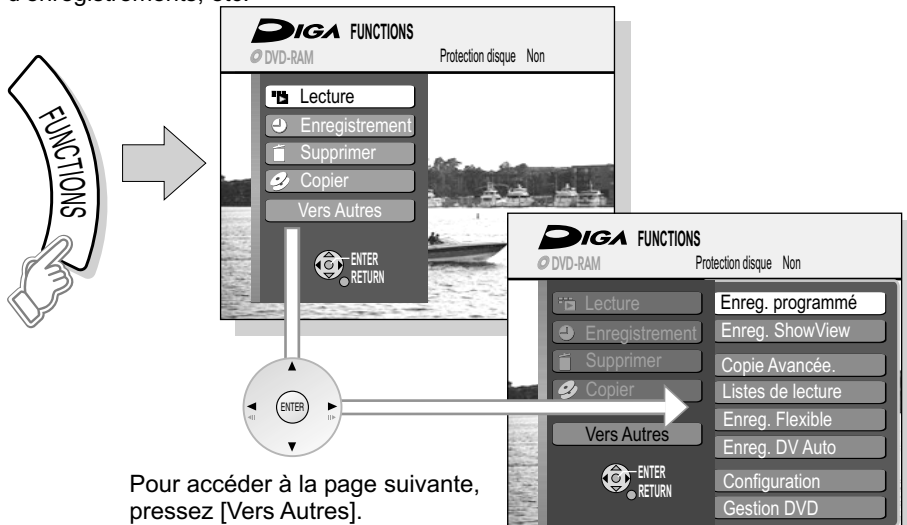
d'enregistrements, etc.

FUNCTIONS

DIGA FUNCTIONS
DVD-RAM
Protection disque Non

Lecture
Enregistrement
Supprimer
Copier
Vers Autres

ENTER
RETURN

DIGA FUNCTIONS
DVD-RAM
Protection disque Non

Lecture
Enregistrement
Supprimer
Copier
Vers Autres

Enreg. programmé
Enreg. ShowView
Copie Avancée.
Listes de lecture
Enreg. Flexible
Enreg. DV Auto
Configuration
Gestion DVD

ENTER
RETURN

ENTER

Pour accéder à la page suivante, pressez [Vers Autres].